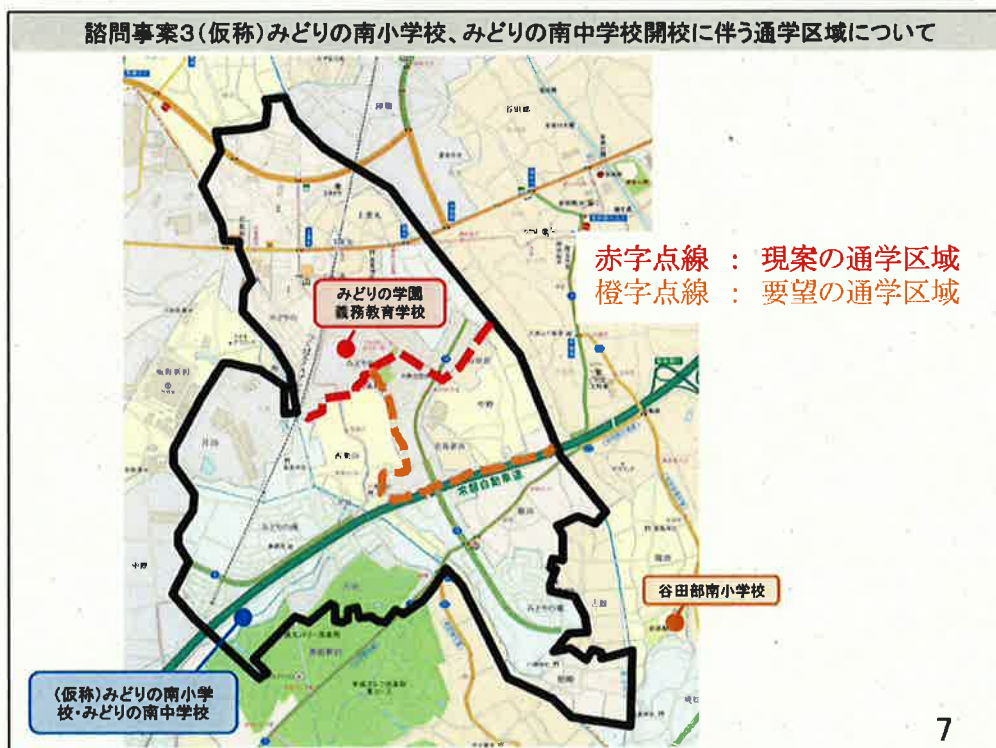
諮問事案3（仮称）みどりの南小学校、みどりの南中学校開校に伴う通学区域について

赤字点線 ： 現案の通学区域
橙字点線 ： 要望の通学区域

みどりの学園
義務教育学校

常磐自動車道

谷田部南小学校

（仮称）みどりの南小学校・みどりの南中学校

7